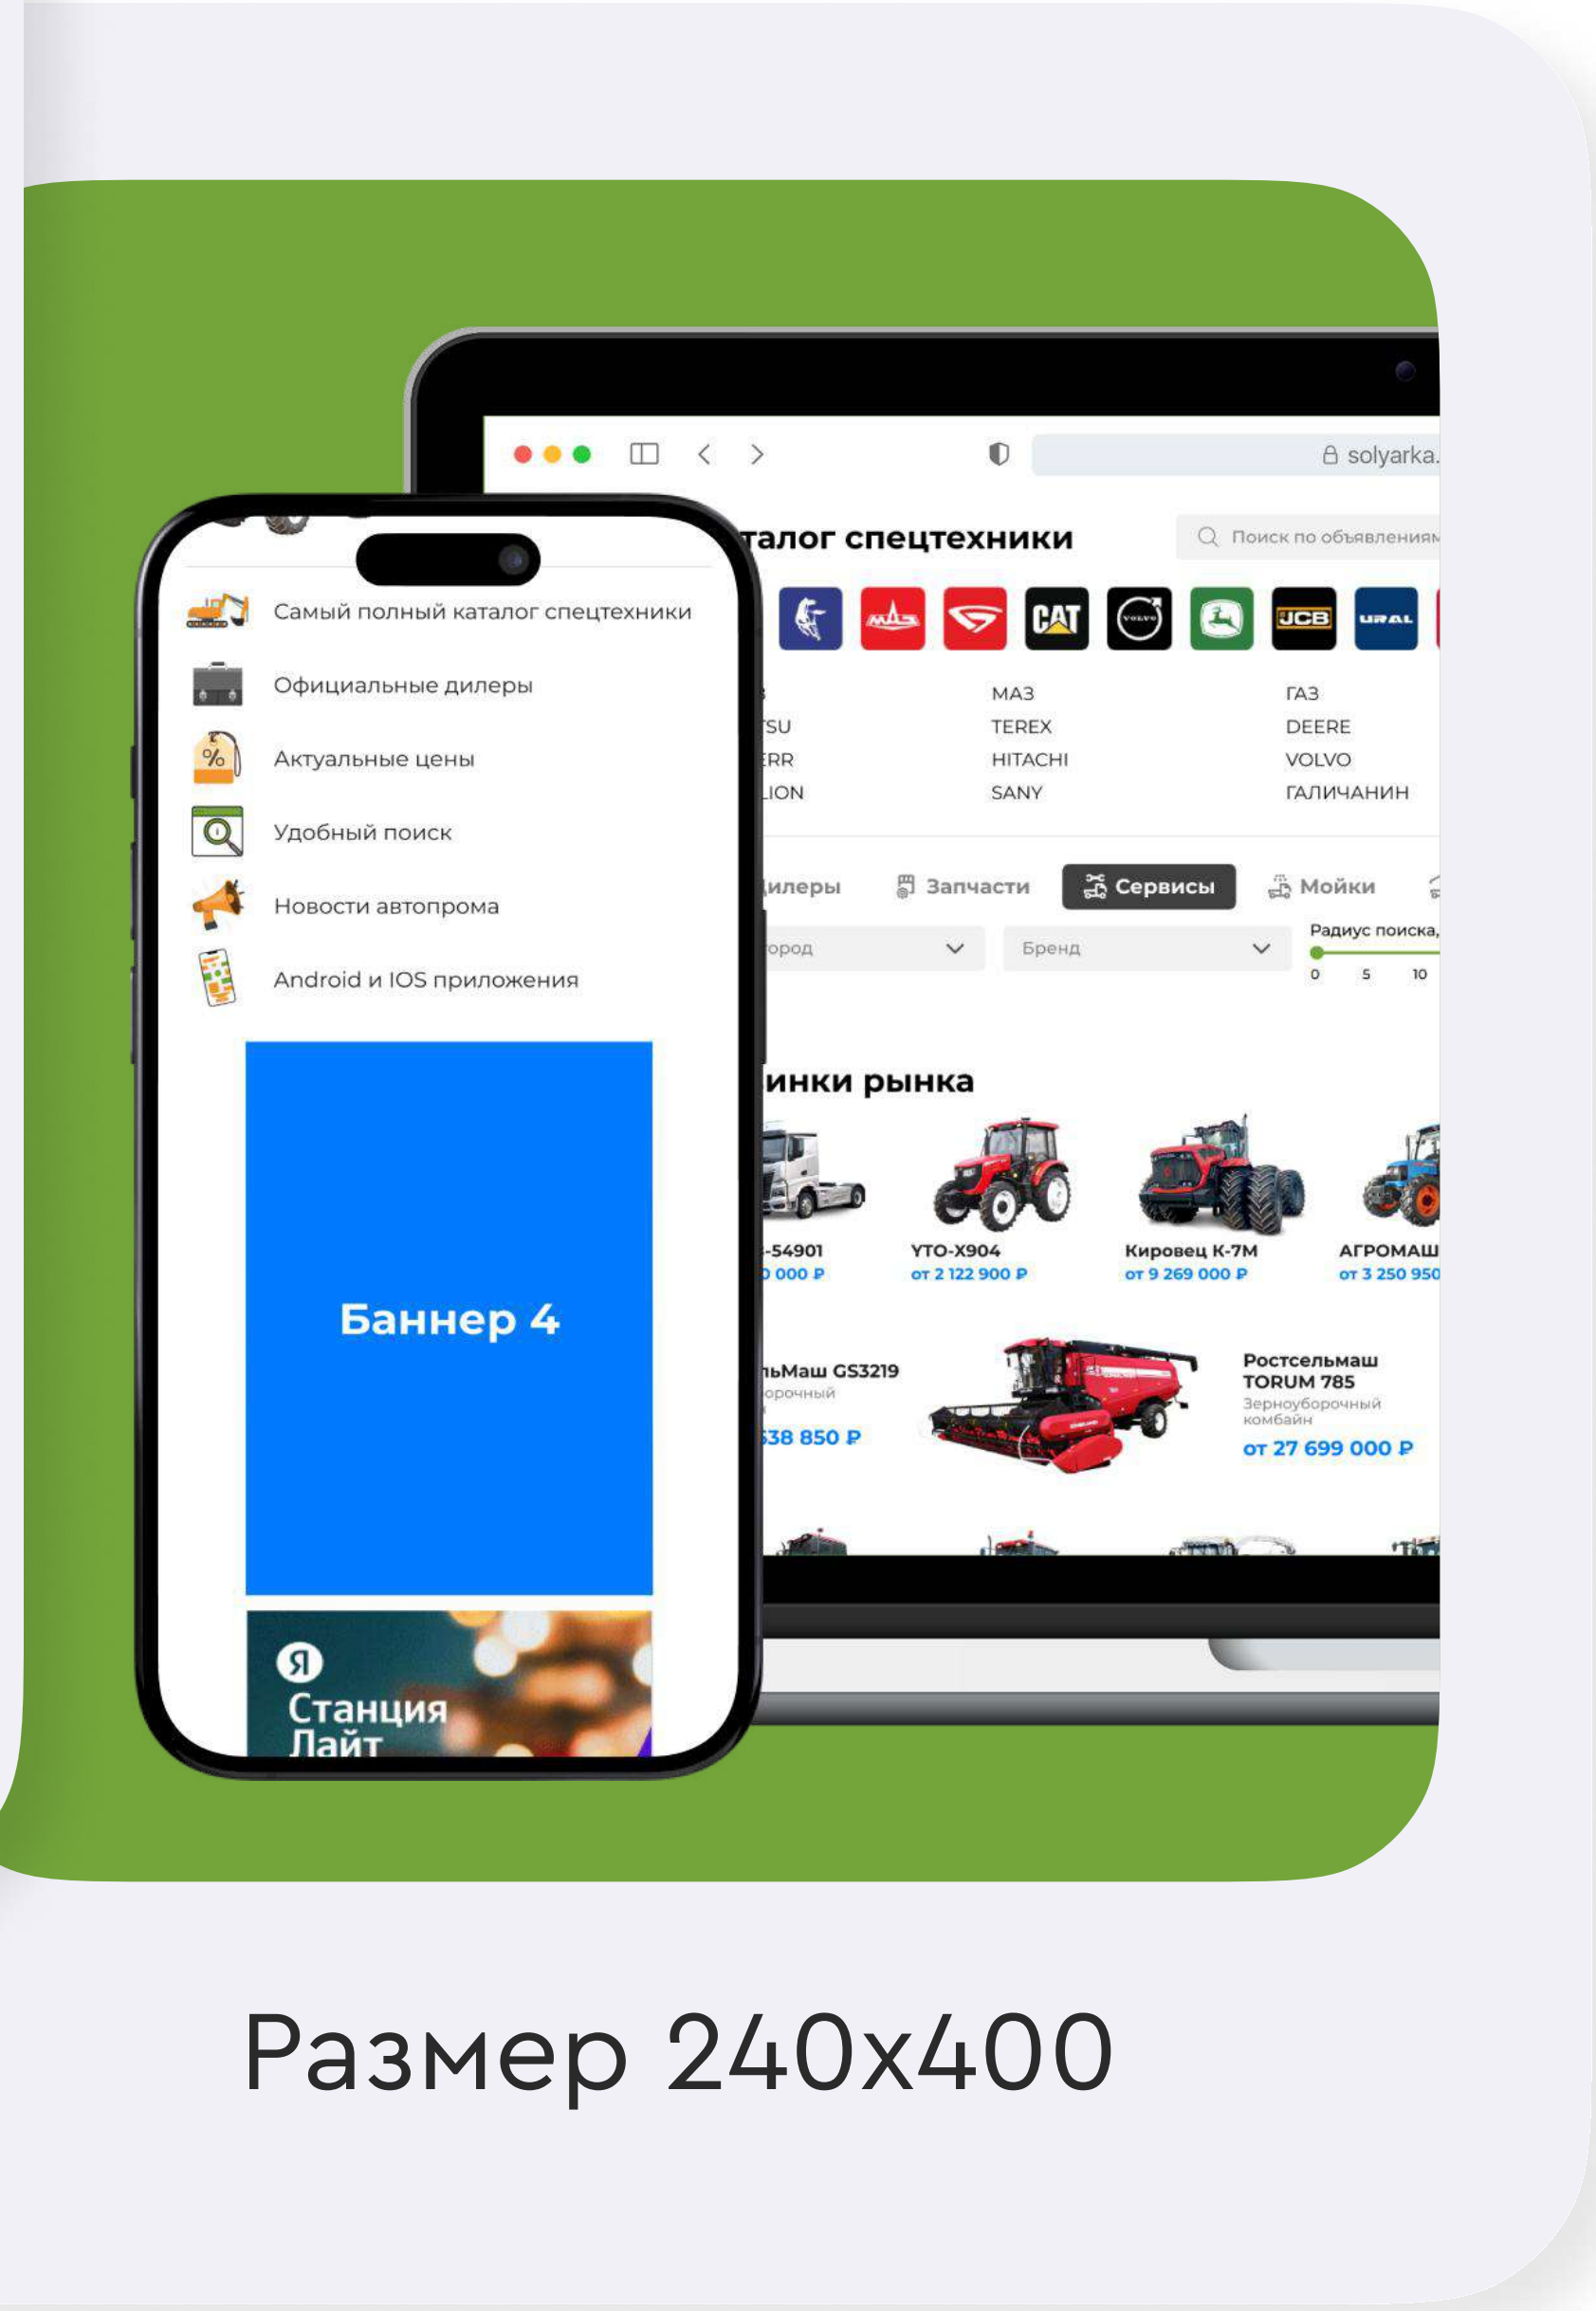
Самый полный каталог спецтехники

Официальные дилеры

Актуальные цены

Удобный поиск

Новости автопрома

Android и IOS приложения

Баннер 4

Я Станция Лайт

solyarka.

талог спецтехники

Поиск по объявлениям

CAT JCB URAL

| | МАЗ | ГАЗ |
|---|---|---|
| SU | TEREX | DEERE |
| RR | HITACHI | VOLVO |
| ION | SANY | ГАЛИЧАНИН |

илеры Запчасти Сервисы Мойки

ород Бренд

Радиус поиска,
0 5 10

инки рынка

-54901
0 000 ₽

УТО-Х904
от 2 122 900 ₽

Кировец К-7М
от 9 269 000 ₽

АГРОМАШ
от 3 250 950

ьМаш GS3219
орочный
38 850 ₽

Ростсельмаш TORUM 785
Зерноуборочный комбайн
от 27 699 000 ₽

Размер 240x400